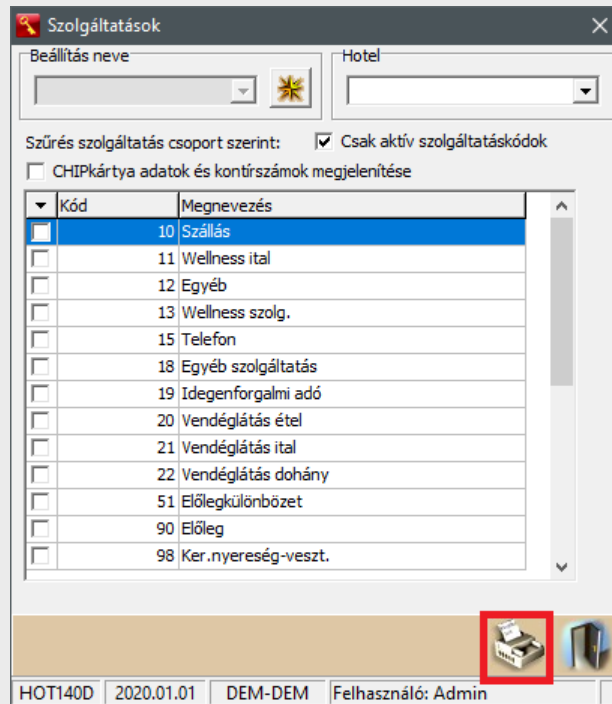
Szolgáltatások

Beállítás neve

Hotel

Szűrés szolgáltatás csoport szerint:

Csak aktív szolgáltatáskódok

CHIPkártya adatok és kontírszámok megjelenítése

| | Kód | Megnevezés |
|---|---|---|
| | 10 | Szállás |
| | 11 | Wellness ital |
| | 12 | Egyéb |
| | 13 | Wellness szolg. |
| | 15 | Telefon |
| | 18 | Egyéb szolgáltatás |
| | 19 | Idegenforgalmi adó |
| | 20 | Vendéglátás étel |
| | 21 | Vendéglátás ital |
| | 22 | Vendéglátás dohány |
| | 51 | Előlegkülönbözet |
| | 90 | Előleg |
| | 98 | Ker.nyereség-veszt. |

HOT140D | 2020.01.01 | DEM-DEM | Felhasználó: Admin